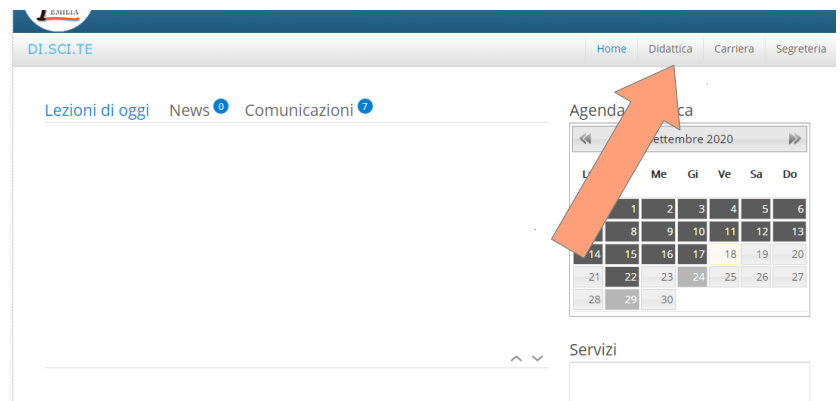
EMILIA

DI.SCI.TE

Home | Didattica | Carriera | Segreteria

Lezioni di oggi | News 0 | Comunicazioni 7

Agenda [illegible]ca

« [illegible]ettembre 2020 »

| L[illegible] | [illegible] | Me | Gi | Ve | Sa | Do |
|---|---|---|---|---|---|---|
| | 1 | 2 | 3 | 4 | 5 | 6 |
| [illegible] | 8 | 9 | 10 | 11 | 12 | 13 |
| 14 | 15 | 16 | 17 | 18 | 19 | 20 |
| 21 | 22 | 23 | 24 | 25 | 26 | 27 |
| 28 | 29 | 30 | | | | |

Servizi